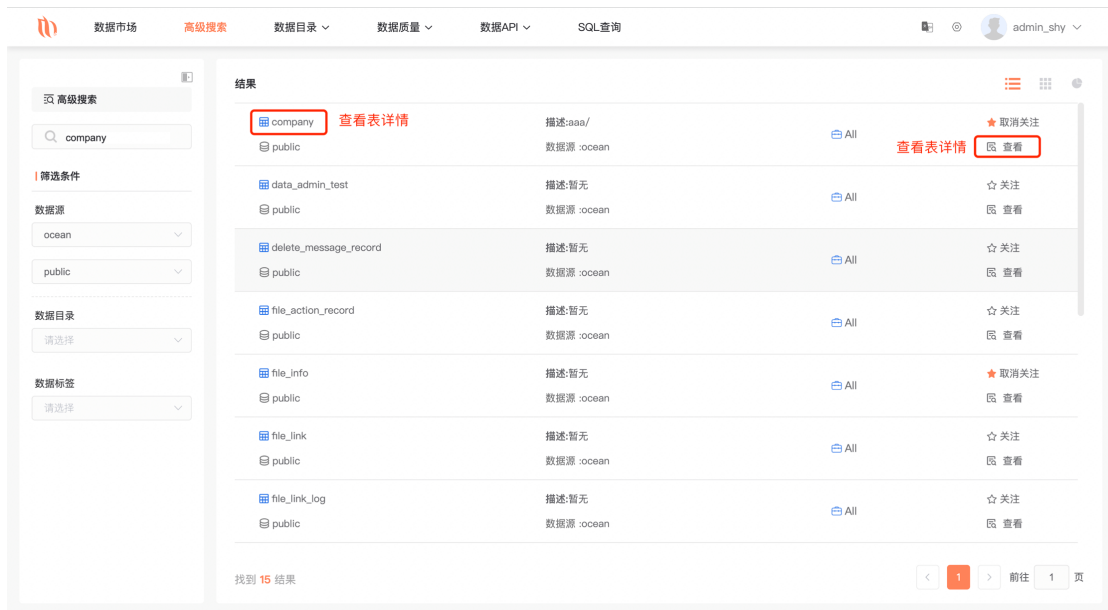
数据市场　高级搜索　数据目录　数据质量　数据API　SQL查询　admin_shy

高级搜索

company

筛选条件

数据源

ocean

public

数据目录

请选择

数据标签

请选择

结果

| | | | |
|---|---|---|---|
| company 查看表详情<br>public | 描述:aaa/<br>数据源 :ocean | All | 取消关注<br>查看表详情 查看 |
| data_admin_test<br>public | 描述:暂无<br>数据源 :ocean | All | 关注<br>查看 |
| delete_message_record<br>public | 描述:暂无<br>数据源 :ocean | All | 关注<br>查看 |
| file_action_record<br>public | 描述:暂无<br>数据源 :ocean | All | 关注<br>查看 |
| file_info<br>public | 描述:暂无<br>数据源 :ocean | All | 取消关注<br>查看 |
| file_link<br>public | 描述:暂无<br>数据源 :ocean | All | 关注<br>查看 |
| file_link_log<br>public | 描述:暂无<br>数据源 :ocean | All | 关注<br>查看 |

找到 15 结果

1　前往 1 页